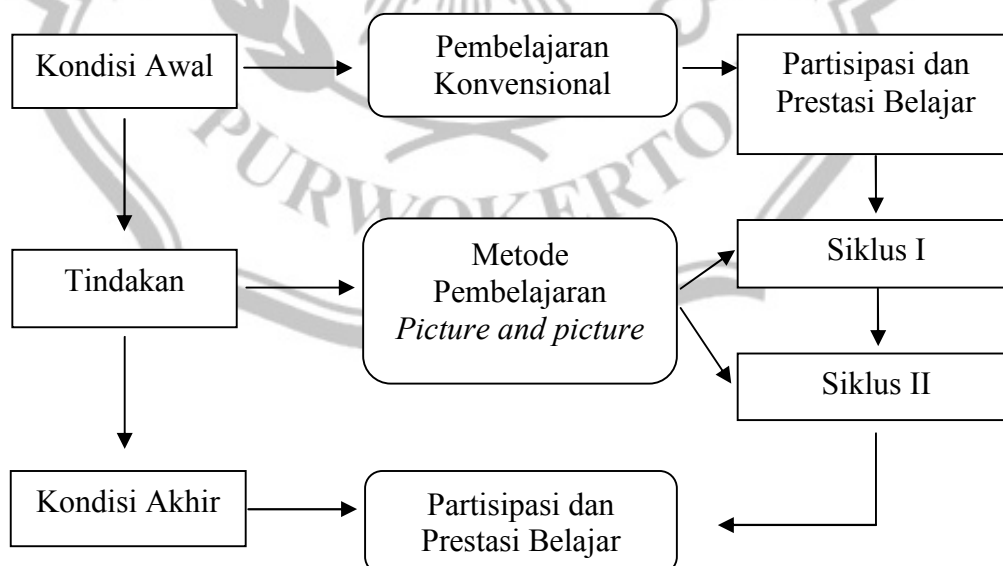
Kondisi Awal

Pembelajaran Konvensional

Partisipasi dan Prestasi Belajar

Tindakan

Metode Pembelajaran *Picture and picture*

Siklus I

Siklus II

Kondisi Akhir

Partisipasi dan Prestasi Belajar

PURWOKERTO